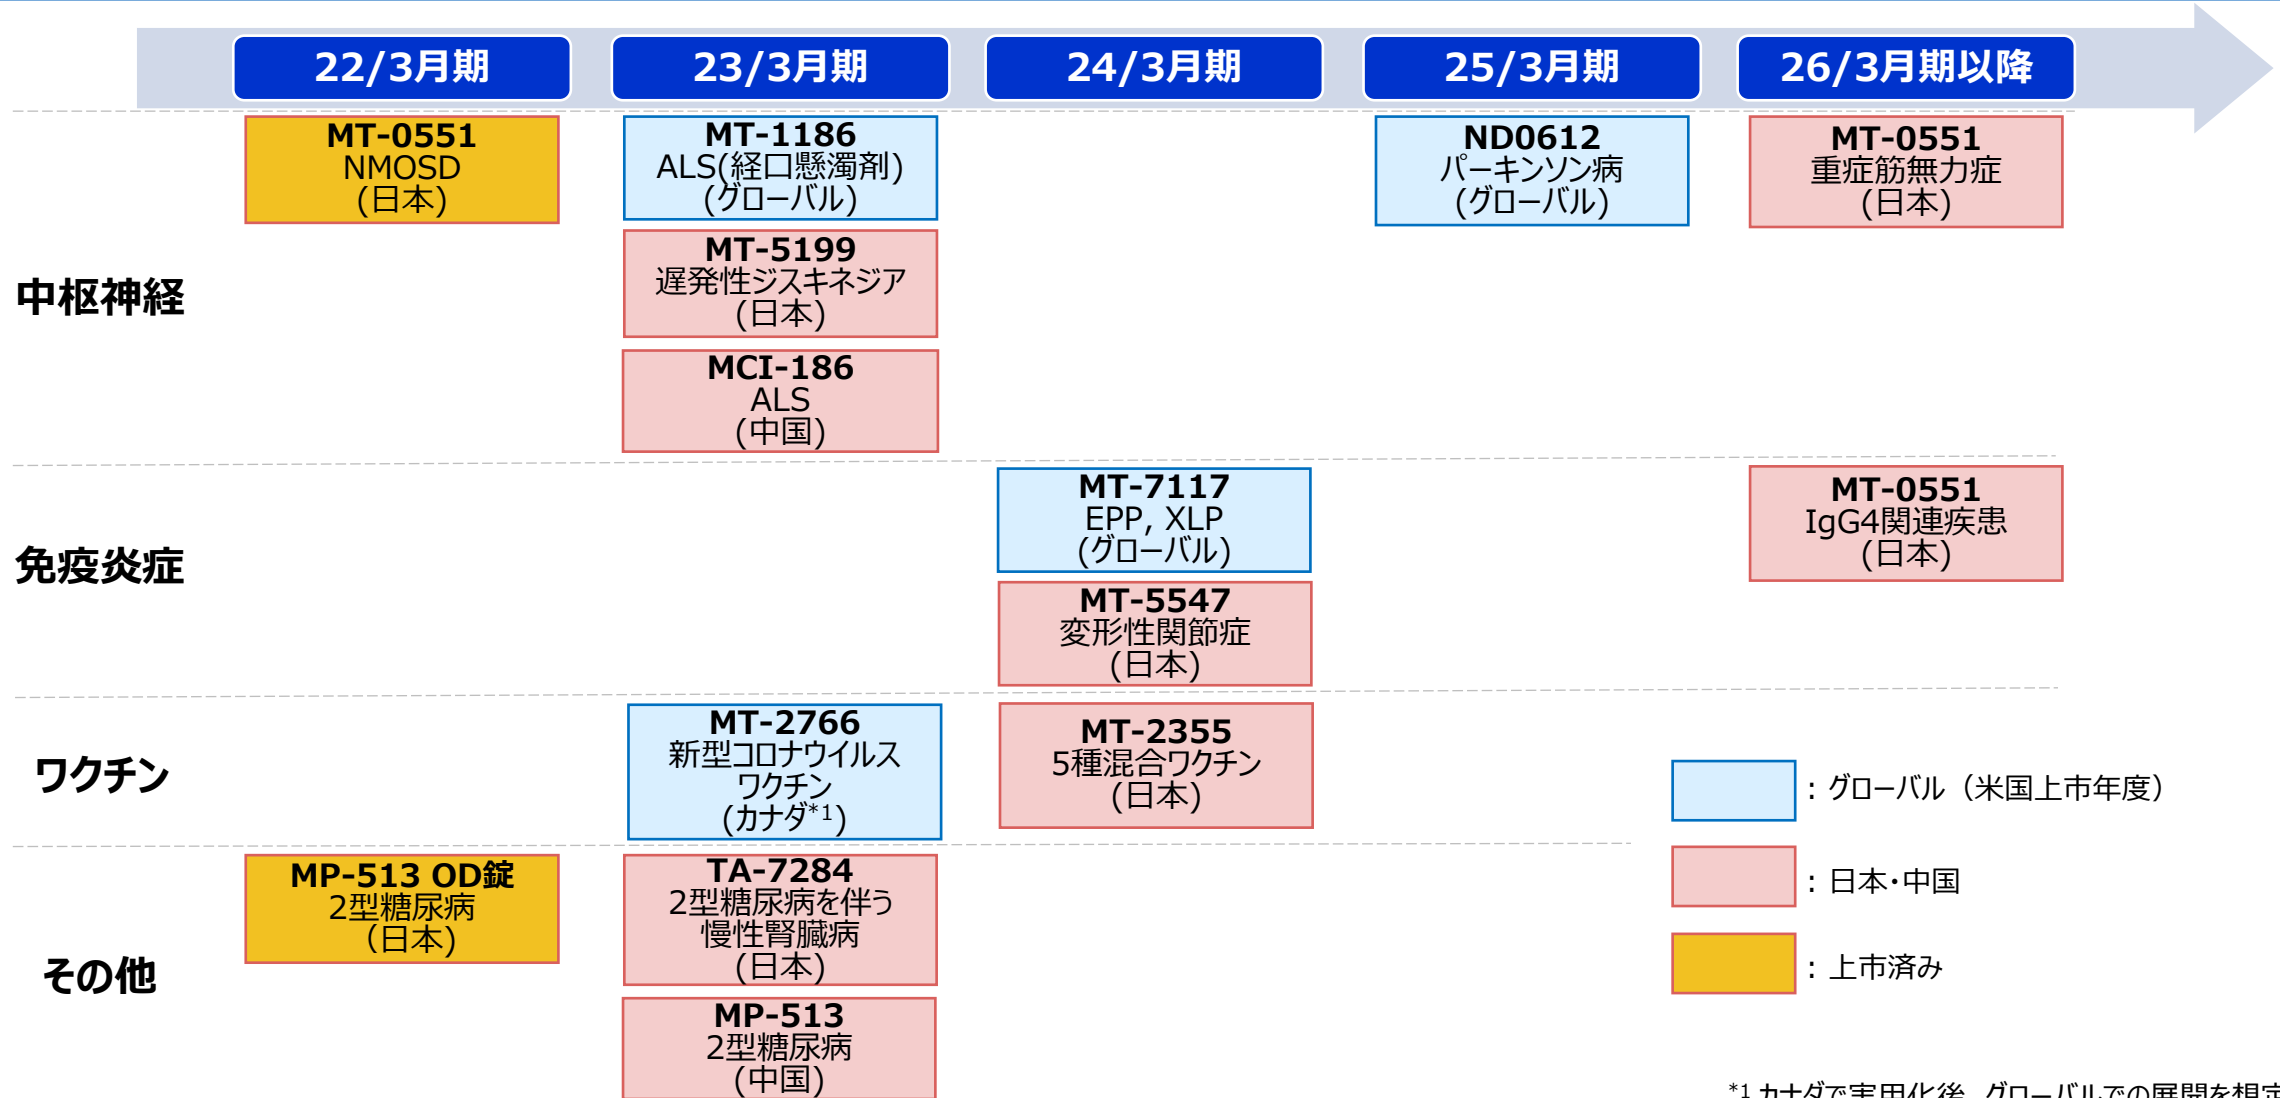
22/3月期

23/3月期

24/3月期

25/3月期

26/3月期以降

中枢神経

MT-0551
NMOSD
(日本)

MT-1186
ALS(経口懸濁剤)
(グローバル)

MT-5199
遅発性ジスキネジア
(日本)

MCI-186
ALS
(中国)

ND0612
パーキンソン病
(グローバル)

MT-0551
重症筋無力症
(日本)

免疫炎症

MT-7117
EPP, XLP
(グローバル)

MT-5547
変形性関節症
(日本)

MT-0551
IgG4関連疾患
(日本)

ワクチン

MT-2766
新型コロナウイルスワクチン
(カナダ$^{*1}$)

MT-2355
5種混合ワクチン
(日本)

その他

MP-513 OD錠
2型糖尿病
(日本)

TA-7284
2型糖尿病を伴う慢性腎臓病
(日本)

MP-513
2型糖尿病
(中国)

：グローバル（米国上市年度）

：日本・中国

：上市済み

*1 カナダで実用化後、グローバルでの展開を想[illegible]